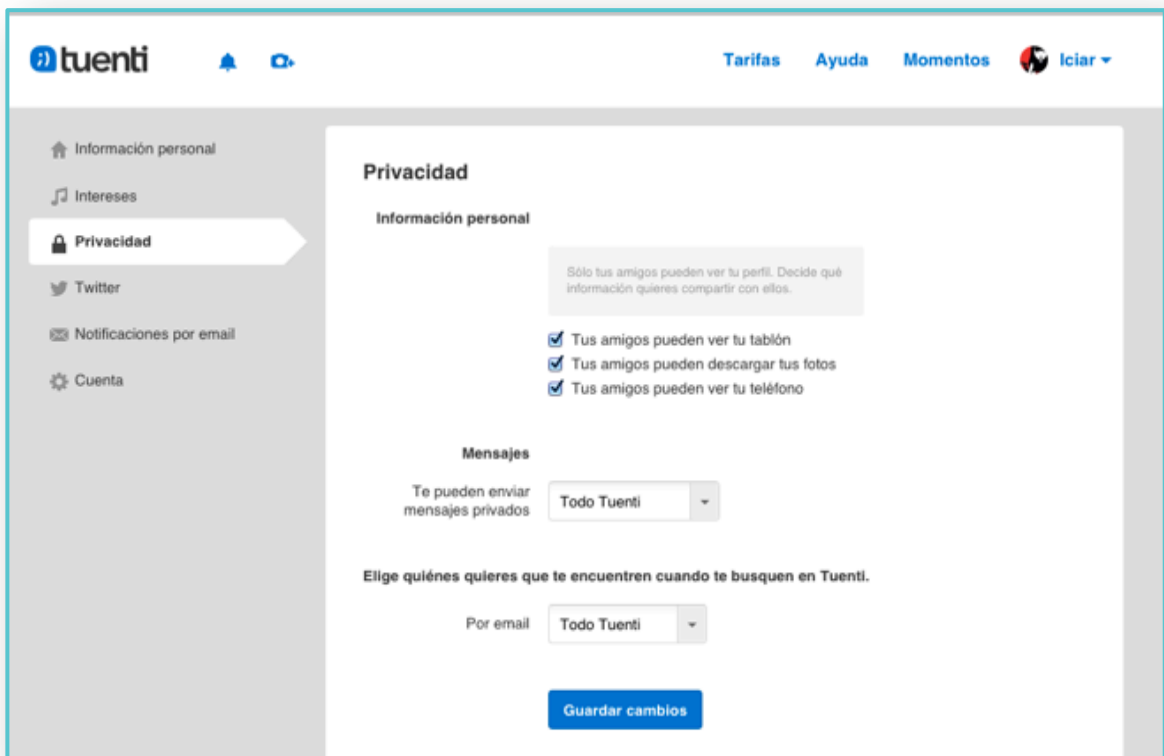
tuenti

Tarifas Ayuda Momentos Iciar

Información personal
Intereses
Privacidad
Twitter
Notificaciones por email
Cuenta

Privacidad

Información personal

Sólo tus amigos pueden ver tu perfil. Decide qué información quieres compartir con ellos.

Tus amigos pueden ver tu tablón
Tus amigos pueden descargar tus fotos
Tus amigos pueden ver tu teléfono

Mensajes

Te pueden enviar mensajes privados | Todo Tuenti

Elige quiénes quieres que te encuentren cuando te busquen en Tuenti.

Por email | Todo Tuenti

Guardar cambios